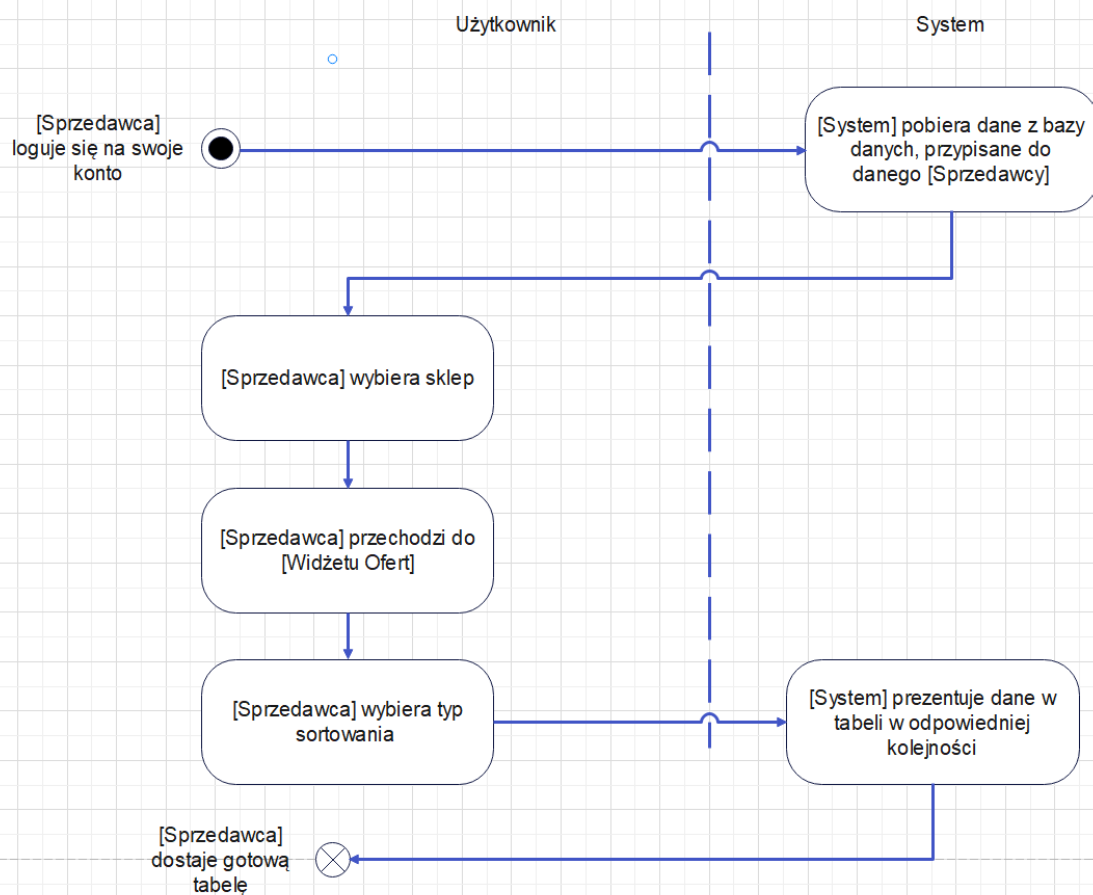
Użytkownik

System

[Sprzedawca] loguje się na swoje konto

[System] pobiera dane z bazy danych, przypisane do danego [Sprzedawcy]

[Sprzedawca] wybiera sklep

[Sprzedawca] przechodzi do [Widżetu Ofert]

[Sprzedawca] wybiera typ sortowania

[System] prezentuje dane w tabeli w odpowiedniej kolejności

[Sprzedawca] dostaje gotową tabelę